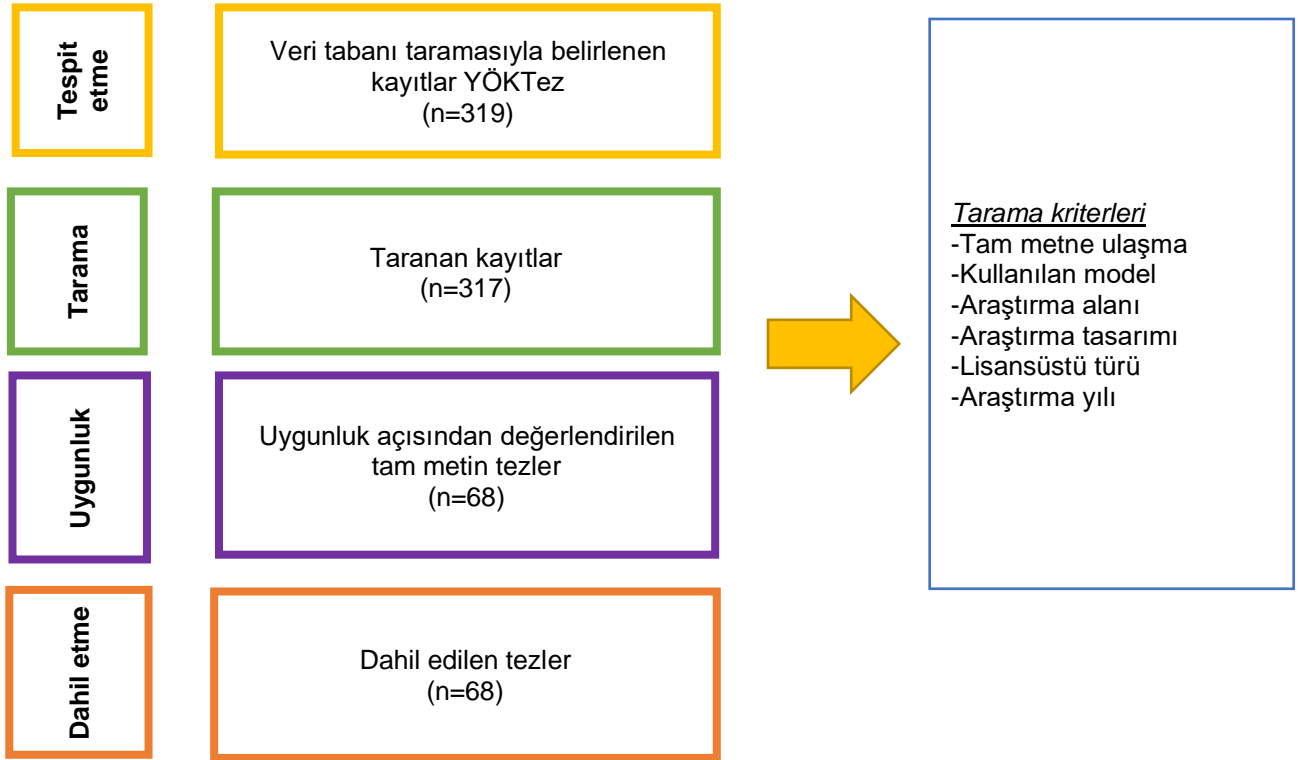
Tespit etme

Veri tabanı taramasıyla belirlenen kayıtlar YÖKTez (n=319)

Tarama

Taranan kayıtlar (n=317)

Uygunluk

Uygunluk açısından değerlendirilen tam metin tezler (n=68)

Dahil etme

Dahil edilen tezler (n=68)

Tarama kriterleri
-Tam metne ulaşma
-Kullanılan model
-Araştırma alanı
-Araştırma tasarımı
-Lisansüstü türü
-Araştırma yılı